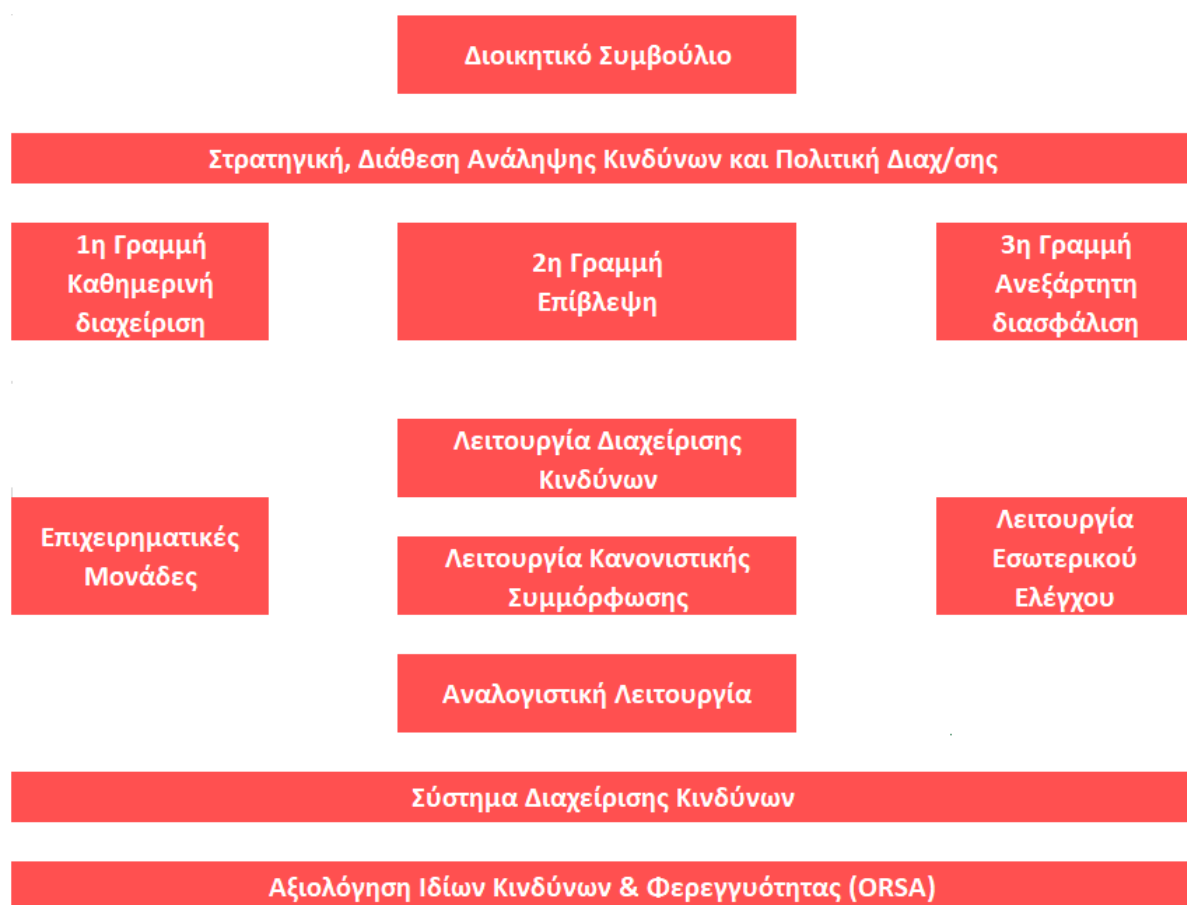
Διοικητικό Συμβούλιο

Στρατηγική, Διάθεση Ανάληψης Κινδύνων και Πολιτική Διαχ/σης

1η Γραμμή Καθημερινή διαχείριση

2η Γραμμή Επίβλεψη

3η Γραμμή Ανεξάρτητη διασφάλιση

Λειτουργία Διαχείρισης Κινδύνων

Επιχειρηματικές Μονάδες

Λειτουργία Κανονιστικής Συμμόρφωσης

Λειτουργία Εσωτερικού Ελέγχου

Αναλογιστική Λειτουργία

Σύστημα Διαχείρισης Κινδύνων

Αξιολόγηση Ιδίων Κινδύνων & Φερεγγυότητας (ORSA)